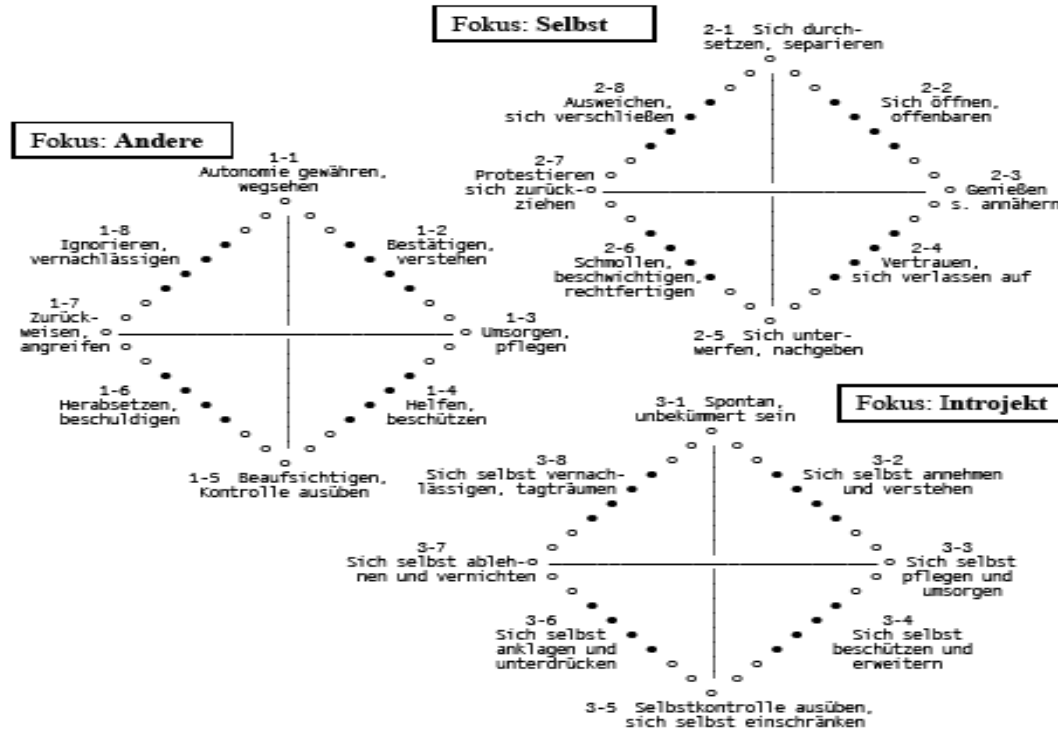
Fokus: Selbst

2-1 Sich durchsetzen, separieren

2-8 Ausweichen, sich verschließen

2-2 Sich öffnen, offenbaren

2-7 Protestieren sich zurückziehen

2-3 Genießen s. annähern

2-6 Schmollen, beschwichtigen, rechtfertigen

2-4 Vertrauen, sich verlassen auf

2-5 Sich unterwerfen, nachgeben

Fokus: Andere

1-1 Autonomie gewähren, wegsehen

1-8 Ignorieren, vernachlässigen

1-2 Bestätigen, verstehen

1-7 Zurückweisen, angreifen

1-3 Umsorgen, pflegen

1-6 Herabsetzen, beschuldigen

1-4 Helfen, beschützen

1-5 Beaufsichtigen, Kontrolle ausüben

Fokus: Introjekt

3-1 Spontan, unbekümmert sein

3-8 Sich selbst vernachlässigen, tagträumen

3-2 Sich selbst annehmen und verstehen

3-7 Sich selbst ablehnen und vernichten

3-3 Sich selbst pflegen und umsorgen

3-6 Sich selbst anklagen und unterdrücken

3-4 Sich selbst beschützen und erweitern

3-5 Selbstkontrolle ausüben, sich selbst einschränken